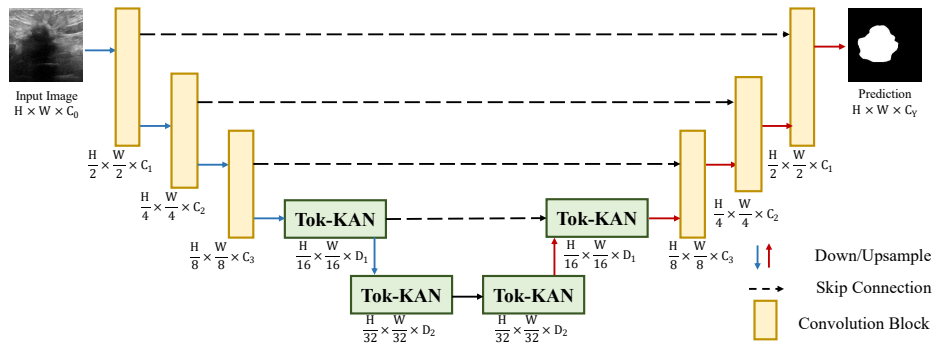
Input Image
$H \times W \times C_0$

$\frac{H}{2} \times \frac{W}{2} \times C_1$

$\frac{H}{4} \times \frac{W}{4} \times C_2$

$\frac{H}{8} \times \frac{W}{8} \times C_3$

Tok-KAN

$\frac{H}{16} \times \frac{W}{16} \times D_1$

Tok-KAN

$\frac{H}{32} \times \frac{W}{32} \times D_2$

Tok-KAN

$\frac{H}{32} \times \frac{W}{32} \times D_2$

Tok-KAN

$\frac{H}{16} \times \frac{W}{16} \times D_1$

$\frac{H}{8} \times \frac{W}{8} \times C_3$

$\frac{H}{4} \times \frac{W}{4} \times C_2$

$\frac{H}{2} \times \frac{W}{2} \times C_1$

Prediction
$H \times W \times C_Y$

Down/Upsample

Skip Connection

Convolution Block